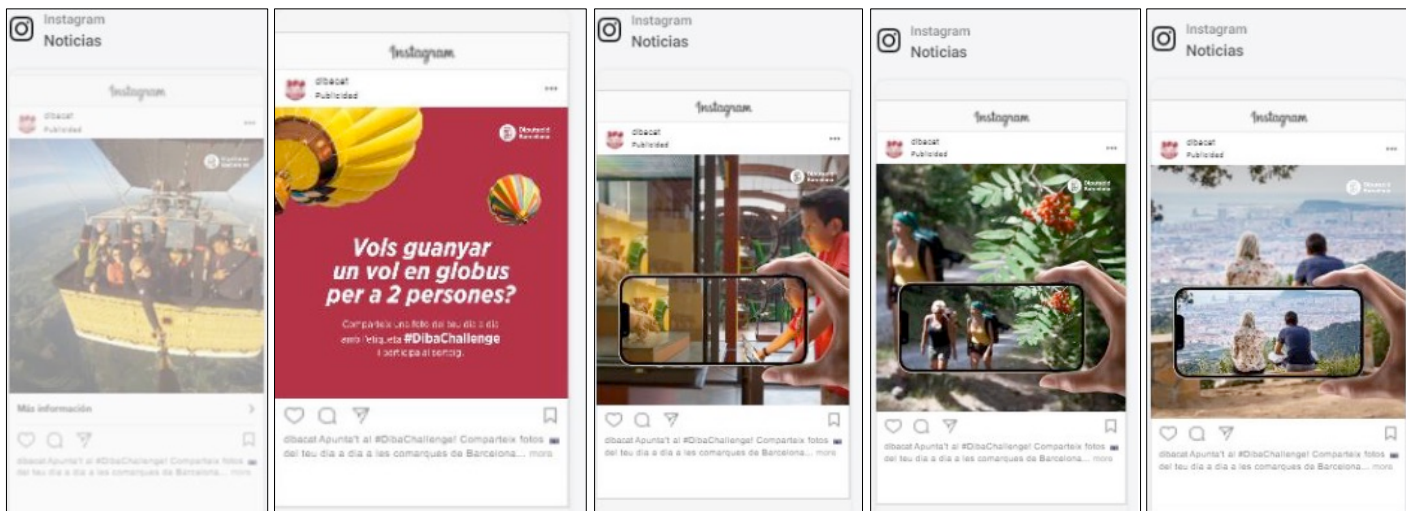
Instagram
Noticias

Instagram
dibacat
Publicidad
Diputació Barcelona
Més información
dibacat Apunta't al #DibaChallenge! Comparteix fotos del teu dia a dia a les comarques de Barcelona... more

Instagram
dibacat
Publicidad
Diputació Barcelona
Vols guanyar un vol en globus per a 2 persones?
Comparteix una foto del teu dia a dia amb l'etiqueta #DibaChallenge i participa al sorteig.
dibacat Apunta't al #DibaChallenge! Comparteix fotos del teu dia a dia a les comarques de Barcelona... more

Instagram
Noticias
Instagram
dibacat
Publicidad
Diputació Barcelona
dibacat Apunta't al #DibaChallenge! Comparteix fotos del teu dia a dia a les comarques de Barcelona... more

Instagram
Noticias
Instagram
dibacat
Publicidad
Diputació Barcelona
dibacat Apunta't al #DibaChallenge! Comparteix fotos del teu dia a dia a les comarques de Barcelona... more

Instagram
Noticias
Instagram
dibacat
Publicidad
Diputació Barcelona
dibacat Apunta't al #DibaChallenge! Comparteix fotos del teu dia a dia a les comarques de Barcelona... more